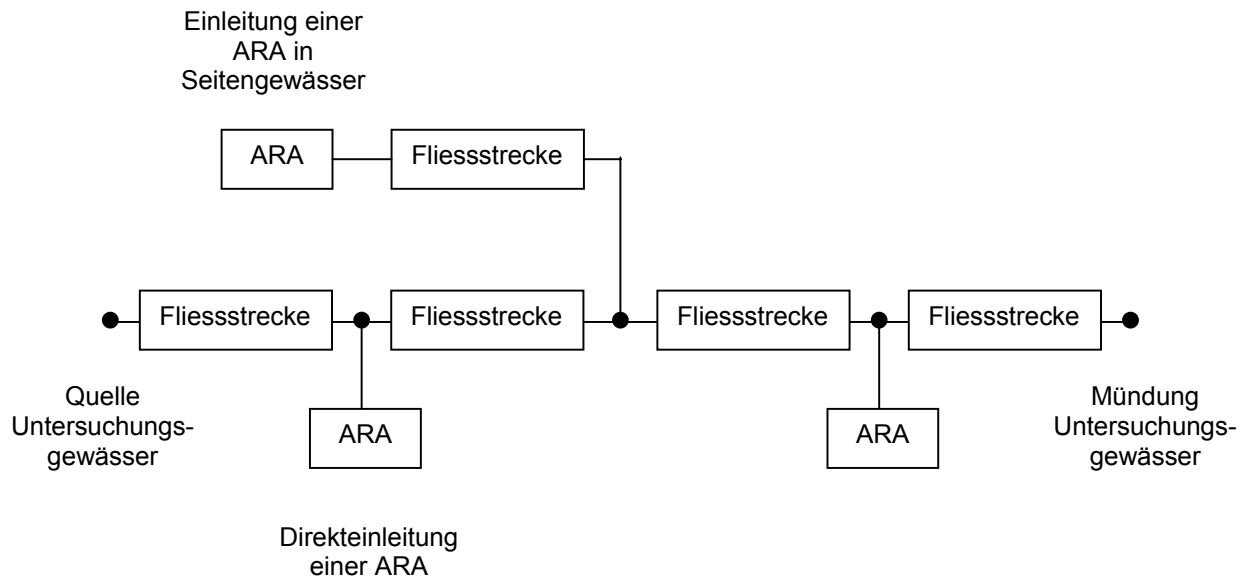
Einleitung einer ARA in Seitengewässer

ARA

Fliessstrecke

Fliessstrecke

Fliessstrecke

Fliessstrecke

Fliessstrecke

Quelle Untersuchungsgewässer

ARA

ARA

Mündung Untersuchungsgewässer

Direkteinleitung einer ARA